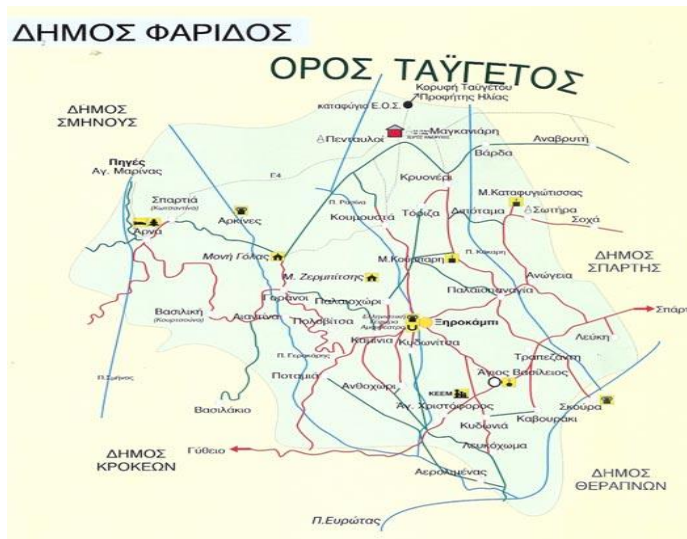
ΔΗΜΟΣ ΦΑΡΙΔΟΣ

ΟΡΟΣ ΤΑΫΓΕΤΟΣ

Κορυφή Ταϋγέτου Προφήτης Ηλίας

καταφύγιο Ε.Ο.Σ.

ΔΗΜΟΣ ΣΜΗΝΟΥΣ

Πενταυλοί

Μαγκανιάρη

Αναβρυτή

Βάρδα

Πηγές Αγ. Μαρίνας

Ε4

Κρυονέρι

Μ.Καταφυγιώτισσας

Σπαρτιά (Καστανίτσα)

Αρκίνες

Π. Ρασίνα

Κουμουστά

Τσίτζα

Αυτόταμα

Σωτήρα

Σοχά

Αρνά

Μονή Γόλας

Μ. Κουμάρη

Π. Κοκκαρή

ΔΗΜΟΣ ΣΠΑΡΤΗΣ

Μ. Ζερμπίτσης

Ανώγεια

Γοράνοι

Παλαιοχώρι

Παλαιοπαναγιά

Βασιλική (Κουρτσούνα)

Λογκανίκος

Πολοβίτσα

Ξηροκάμπι

Σπάρτ

Λεύκη

Π. Γερακάρης

Καμίνια

Κυδωνίτσα

Τραπεζάντη

Ποταμιά

Ανθοχώρι

ΚΕΕΜ

Άγιος Βασίλειος

Π. Σμήνος

Αγ. Χριστόφορος

Σκούρα

Βασιλάκιο

Κυδωνιά

Καβουράκι

Λευκόχωμα

ΔΗΜΟΣ ΚΡΟΚΕΩΝ

Γύθειο

ΔΗΜΟΣ ΘΕΡΑΠΝΩΝ

Αερόλιμένας

Π.Ευρώτας